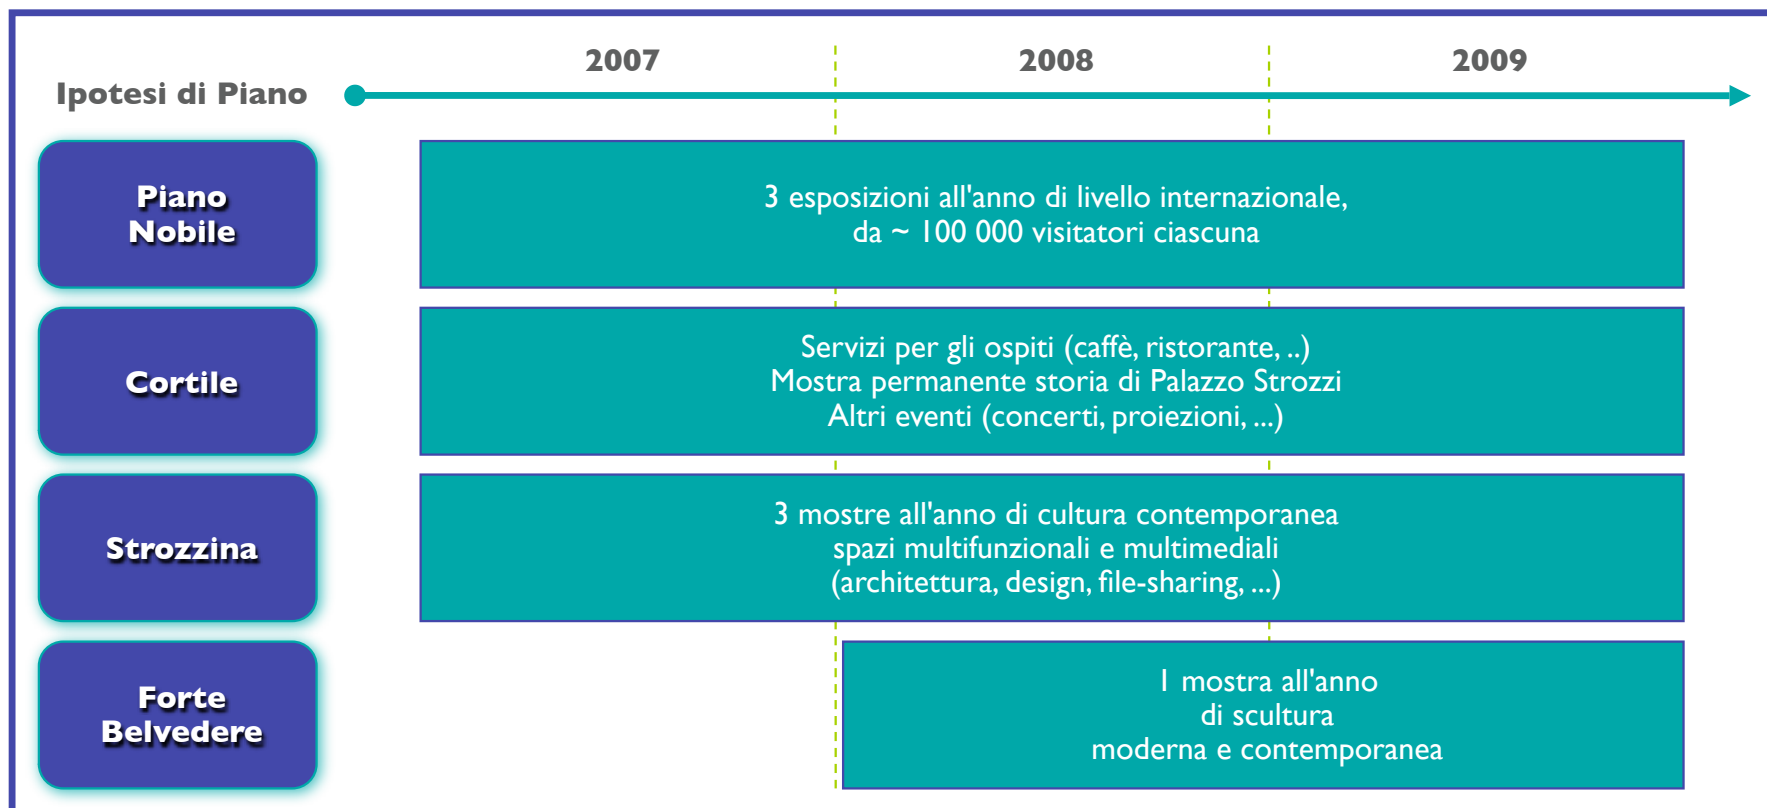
Ipotesi di Piano

2007

2008

2009

Piano Nobile

3 esposizioni all'anno di livello internazionale, da ~ 100 000 visitatori ciascuna

Cortile

Servizi per gli ospiti (caffè, ristorante, ..)
Mostra permanente storia di Palazzo Strozzi
Altri eventi (concerti, proiezioni, ...)

Strozzina

3 mostre all'anno di cultura contemporanea
spazi multifunzionali e multimediali
(architettura, design, file-sharing, ...)

Forte Belvedere

1 mostra all'anno di scultura moderna e contemporanea